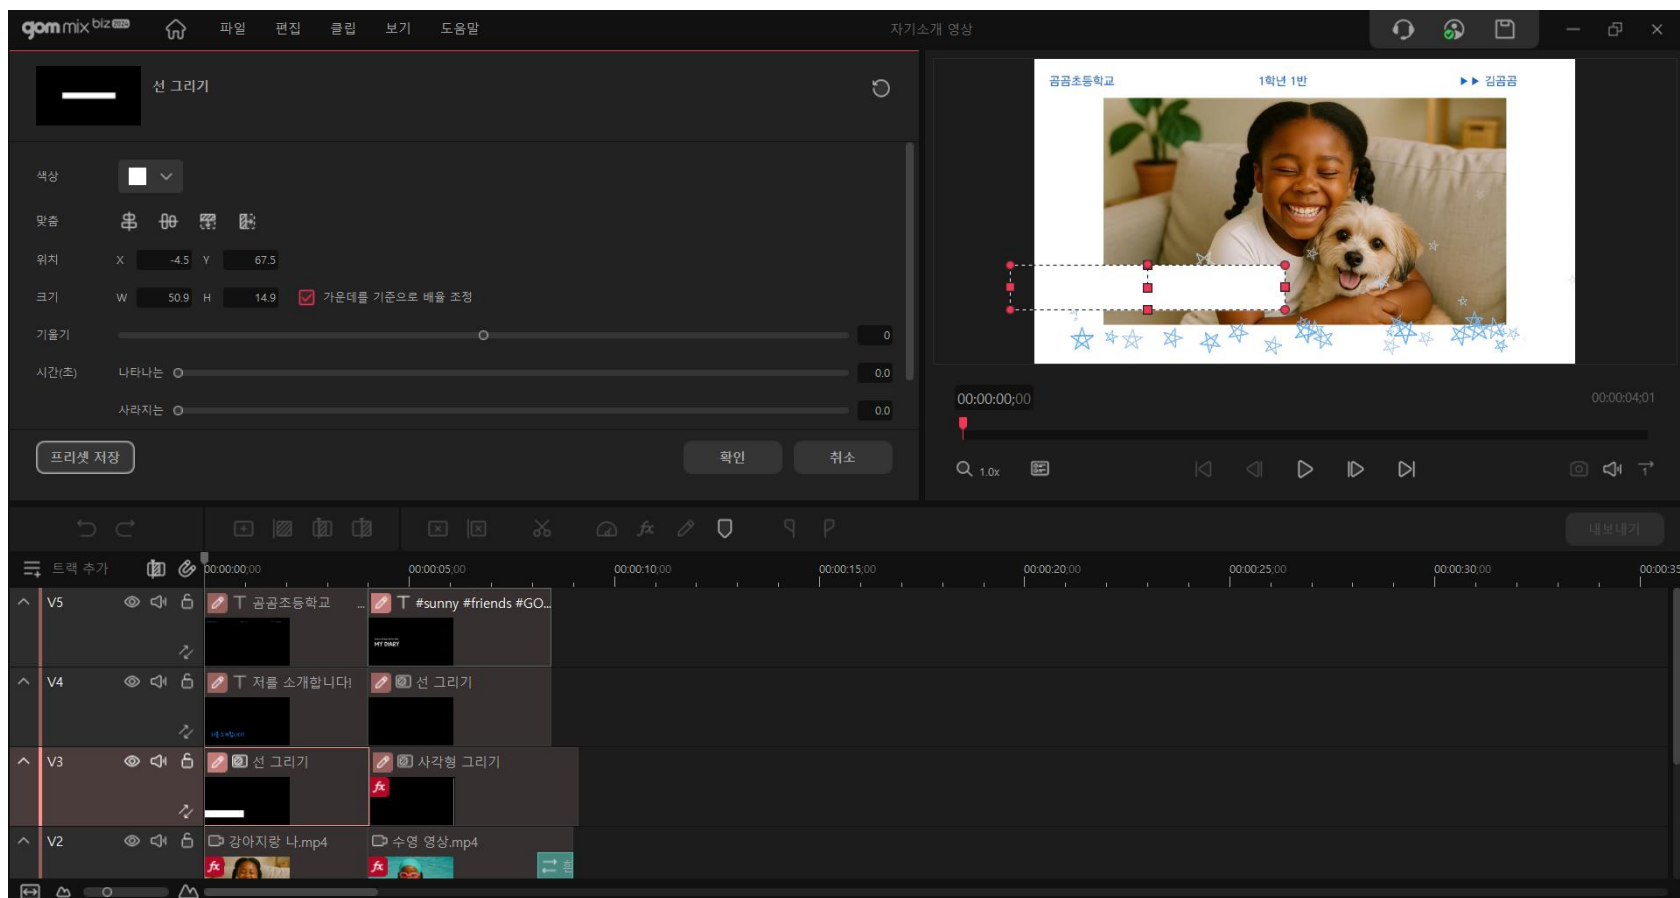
gom mix biz

파일 편집 클립 보기 도움말

자기소개 영상

선 그리기

색상

맞춤

위치 X -4.5 Y 67.5

크기 W 50.9 H 14.9 가운데를 기준으로 배율 조정

기울기 0

시간(초) 나타나는 0.0

사라지는 0.0

프리셋 저장

확인

취소

곰곰초등학교 1학년 1반 ▶▶ 김곰곰

00:00:00;00

00:00:04;01

1.0x

내보내기

트랙 추가

00:00:00;00 00:00:05;00 00:00:10;00 00:00:15;00 00:00:20;00 00:00:25;00 00:00:30;00 00:00:35

V5 곰곰초등학교 #sunny #friends #GO...

MY DIARY

V4 저를 소개합니다! 선 그리기

V3 선 그리기 사각형 그리기

V2 강아지랑 나.mp4 수영 영상.mp4